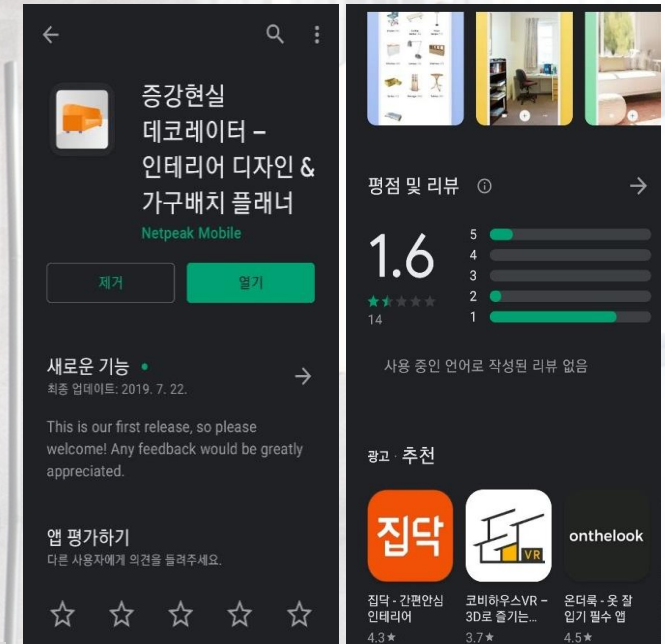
증강현실 데코레이터 – 인테리어 디자인 & 가구배치 플래너
Netpeak Mobile

제거
열기

새로운 기능 •
최종 업데이트: 2019. 7. 22.

This is our first release, so please welcome! Any feedback would be greatly appreciated.

앱 평가하기
다른 사용자에게 의견을 들려주세요.

평점 및 리뷰

1.6
14

5
4
3
2
1

사용 중인 언어로 작성된 리뷰 없음

광고 · 추천

집닥
VR
onthelook

집닥 - 간편안심 인테리어
4.3★

코비하우스VR – 3D로 즐기는...
3.7★

온더룩 - 옷 잘 입기 필수 앱
4.5★